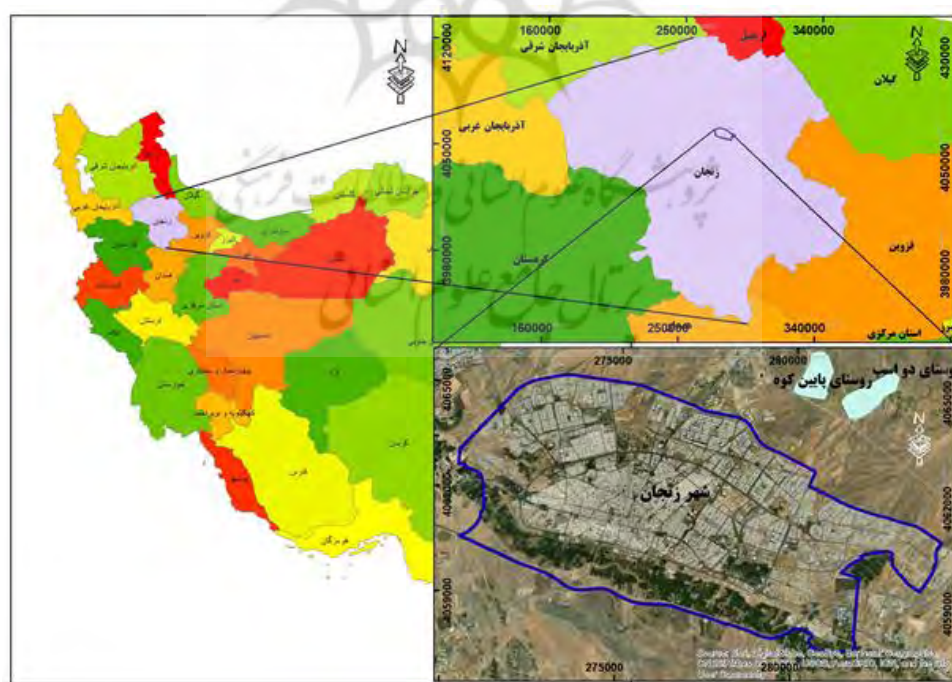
N

آذربایجان شرقی
آذربایجان غربی
کردستان
گیلان
زنجان
قزوین
همدان
مازندران
گلستان
تهران
سمنان
قم
مرکزی
لرستان
ایلام
کرمانشاه
اصفهان
خوزستان
چهارمحال و بختیاری
کهگیلویه و بویراحمد
یزد
فارس
بوشهر
کرمان
هرمزگان
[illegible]

160000
250000
340000
4120000
4050000
3980000
430000
4050000
3980000
N
اردبیل
آذربایجان شرقی
گیلان
آذربایجان غربی
زنجان
کردستان
قزوین
استان مرکزی
160000
250000
340000

275000
280000
4065000
4062000
4059000
4063000
4062000
4059000
N
روستای دو اسب
روستای پایین کوه
شهر زنجان
275000
280000
Source: Esri, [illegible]